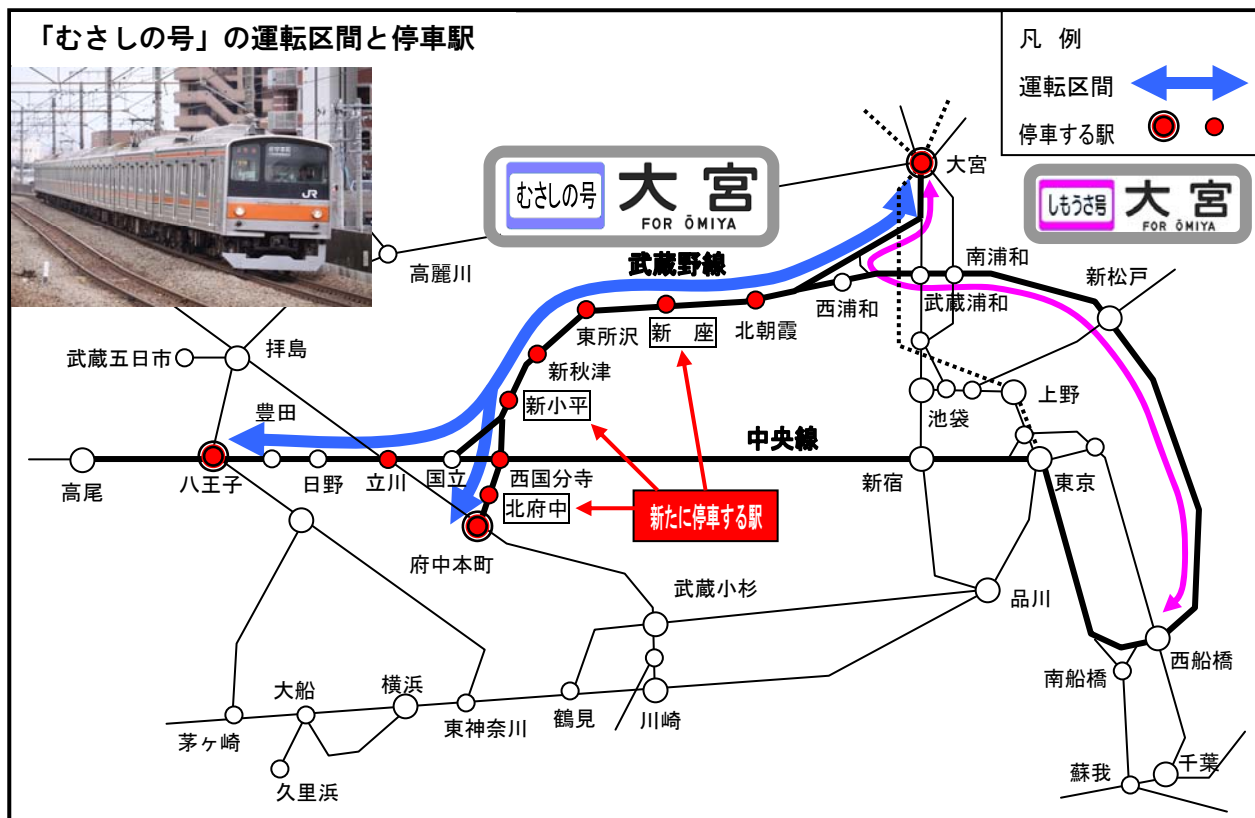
「むさしの号」の運転区間と停車駅

凡 例
運転区間
停車する駅

むさしの号 大宮 FOR ŌMIYA

しもうさ号 大宮 FOR ŌMIYA

大宮
南浦和
新松戸
武蔵野線
西浦和
武蔵浦和
北朝霞
新 座
東所沢
新秋津
新小平
高麗川
拝島
武蔵五日市
豊田
上野
池袋
中央線
高尾
八王子
日野
立川
国立
西国分寺
北府中
府中本町
新宿
東京
新たに停車する駅
武蔵小杉
品川
大船
横浜
茅ヶ崎
久里浜
東神奈川
鶴見
川崎
南船橋
西船橋
蘇我
千葉